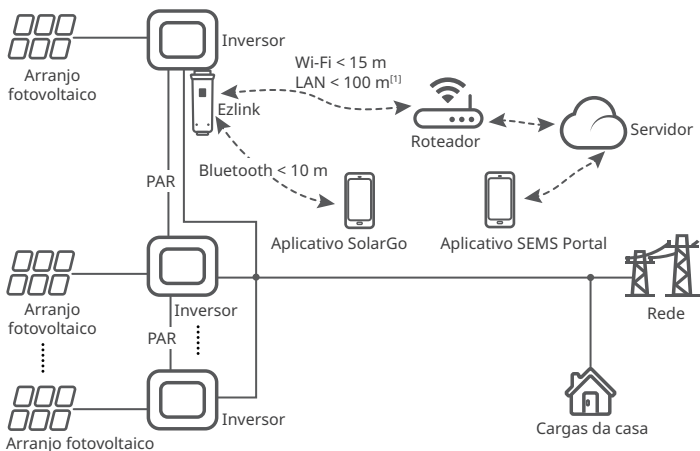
Arranjo fotovoltaico

Inversor

Wi-Fi < 15 m
LAN < 100 m$^{[1]}$

Ezlink

Roteador

Servidor

Bluetooth < 10 m

PAR

Aplicativo SolarGo

Aplicativo SEMS Portal

Arranjo fotovoltaico

Inversor

PAR

Rede

Inversor

Arranjo fotovoltaico

Cargas da casa